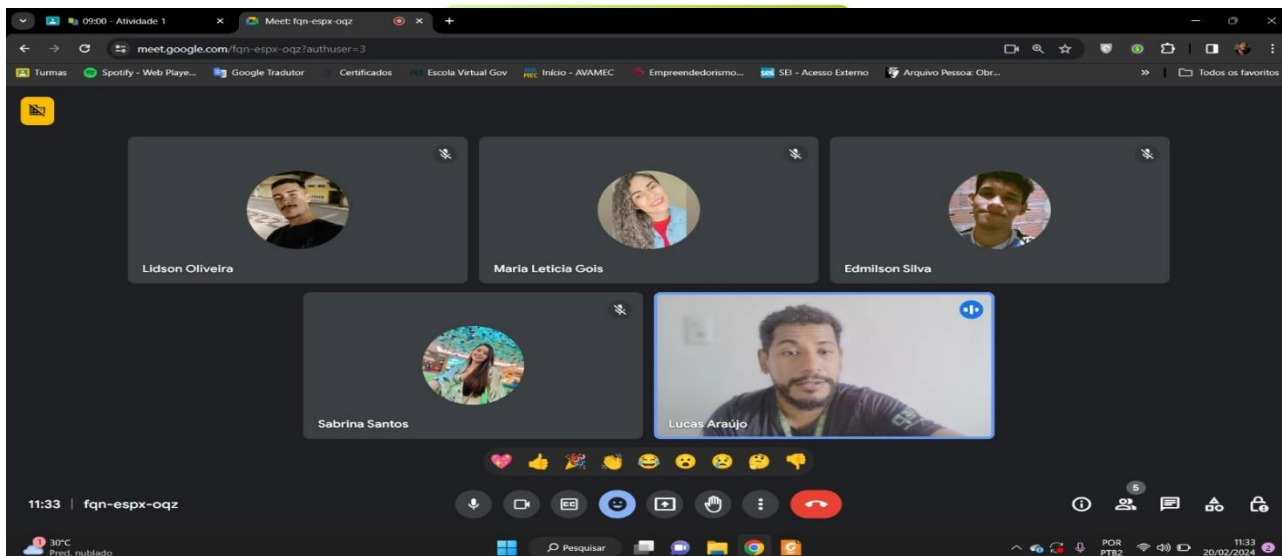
09:00 - Atividade 1
Meet: fqn-espx-oqz
meet.google.com/fqn-espx-oqz?authuser=3
Turmas
Spotify - Web Playe...
Google Tradutor
Certificados
Escola Virtual Gov
Início - AVAMEC
Empreendedorismo...
SEI - Acesso Externo
Arquivo Pessoa: Obr...
Todos os favoritos

Lidson Oliveira
Maria Leticia Gois
Edmilson Silva
Sabrina Santos
Lucas Araújo

11:33 | fqn-espx-oqz
5

30°C
Pred. nublado
Pesquisar
POR
PTB2
11:33
20/02/2024